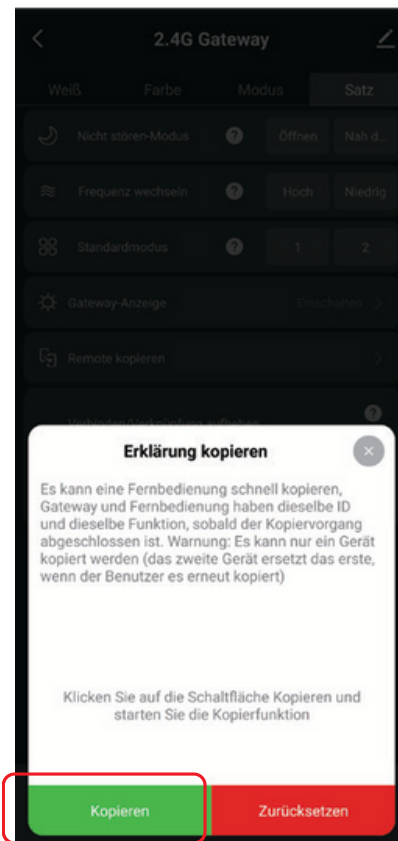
2.4G Gateway

Weiß Farbe Modus Satz

Nicht stören-Modus ? Öffnen Nah d...

Frequenz wechseln ? Hoch Niedrig

Standardmodus ? 1 2

Gateway-Anzeige Einschalten >

Remote kopieren >

Verbinden/Verknüpfung aufheben ?

Erklärung kopieren

Es kann eine Fernbedienung schnell kopieren, Gateway und Fernbedienung haben dieselbe ID und dieselbe Funktion, sobald der Kopiervorgang abgeschlossen ist. Warnung: Es kann nur ein Gerät kopiert werden (das zweite Gerät ersetzt das erste, wenn der Benutzer es erneut kopiert)

Klicken Sie auf die Schaltfläche Kopieren und starten Sie die Kopierfunktion

Kopieren Zurücksetzen